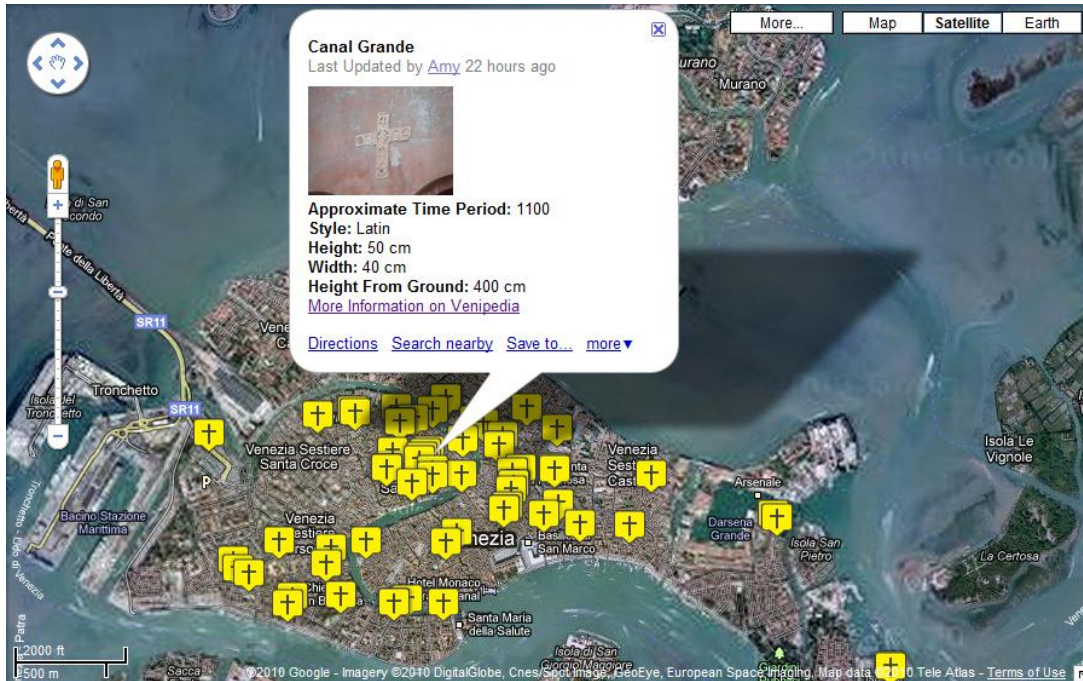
More...
Map
Satellite
Earth

Canal Grande
Last Updated by Amy 22 hours ago

Approximate Time Period: 1100
Style: Latin
Height: 50 cm
Width: 40 cm
Height From Ground: 400 cm
More Information on Venipedia

Directions Search nearby Save to... more▼

Murano
Murano
di San
condo
Ponte della Libertà
SR11
SR11
Tronchetto
Isola del Tronchetto
Venezia Sestiere Santa Croce
Venezia Sestiere Castello
Arsenale
Isola Le Vignole
Bacino Stazione Marittima
Venezia
Venezia
San Marco
Hotel Monaco
Santa Maria della Salute
Darsena Grande
Isola San Pietro
La Certosa
Tronchetto - Lido di Venezia
Patra
2000 ft
500 m
Sacca
Isola di San Giorgio Maggiore
©2010 Google - Imagery ©2010 DigitalGlobe, Cnes/Spot Image, GeoEye, European Space Imaging, Map data ©2010 Tele Atlas - Terms of Use